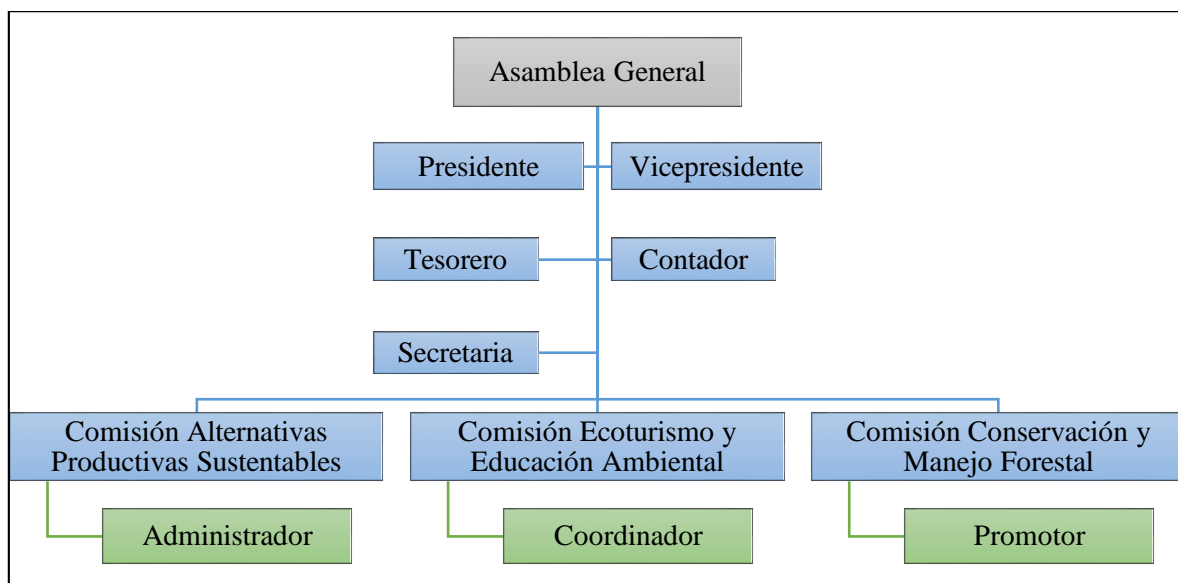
Asamblea General

Presidente

Vicepresidente

Tesorero

Contador

Secretaria

Comisión Alternativas Productivas Sustentables

Administrador

Comisión Ecoturismo y Educación Ambiental

Coordinador

Comisión Conservación y Manejo Forestal

Promotor